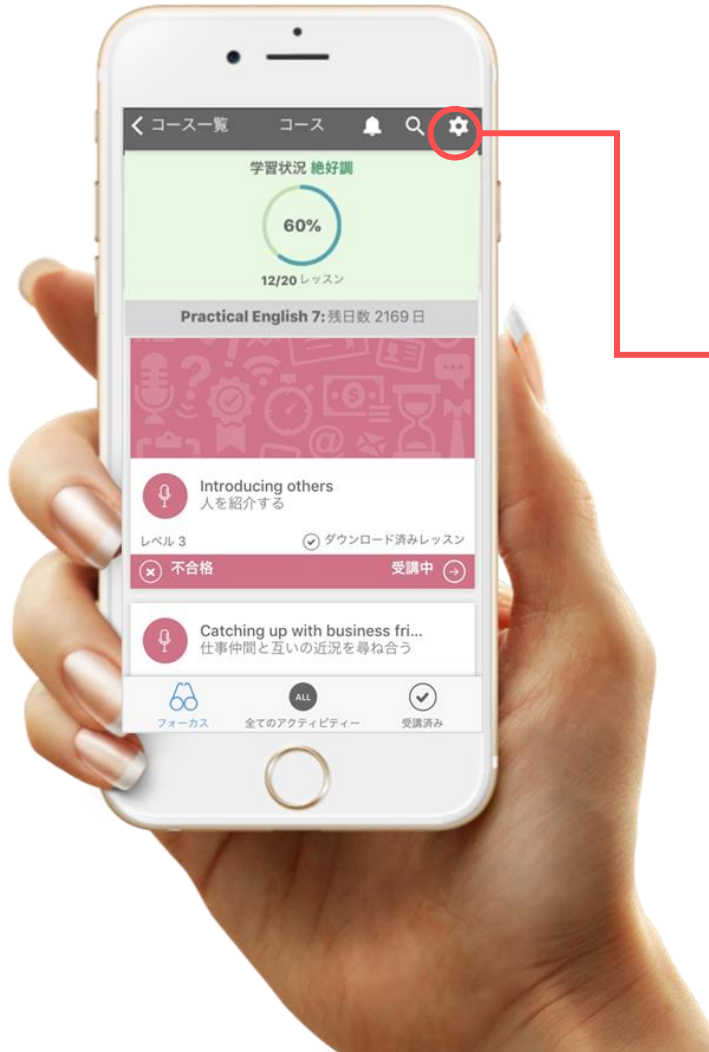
< コース一覧 コース

学習状況 絶好調

60%

12/20 レッスン

Practical English 7: 残日数 2169 日

Introducing others
人を紹介する

レベル 3

ダウンロード済みレッスン

不合格

受講中

Catching up with business fri...
仕事仲間と互いの近況を尋ね合う

フォーカス

ALL

全てのアクティビティー

受講済み